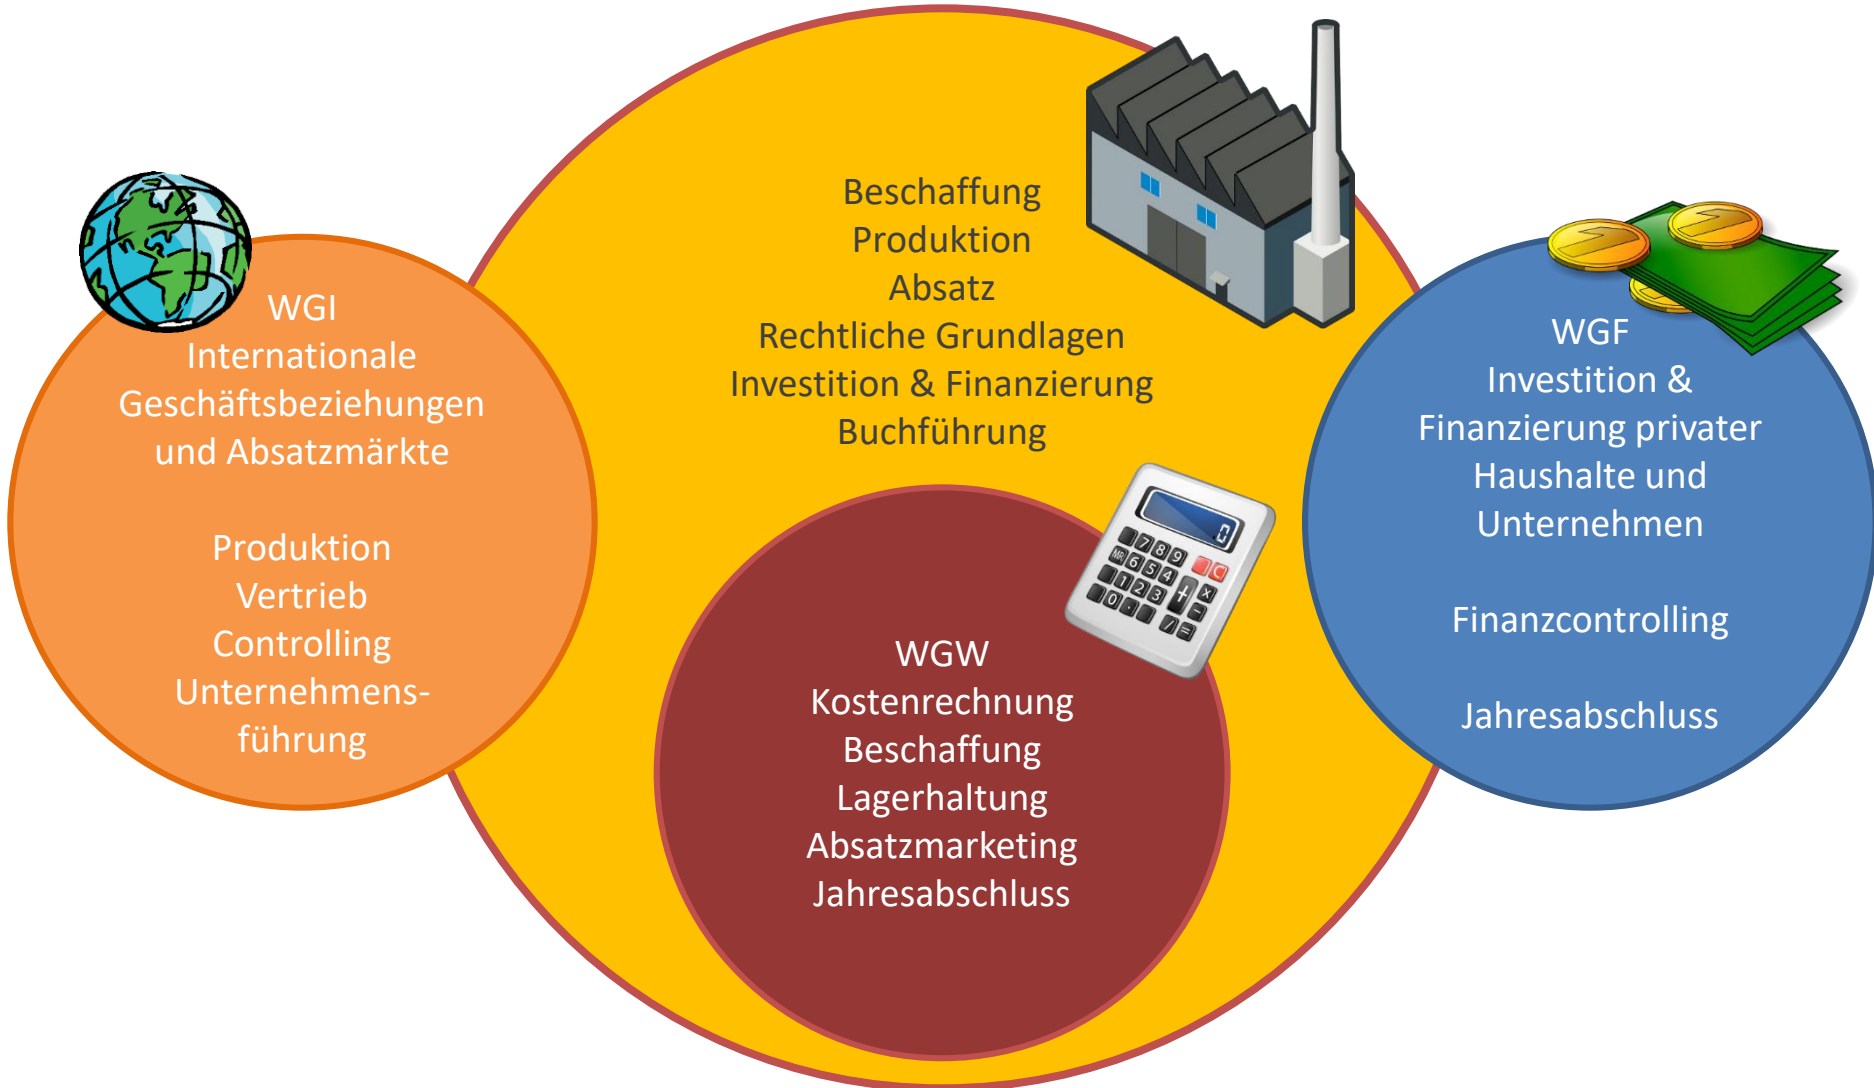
WGI
Internationale Geschäftsbeziehungen und Absatzmärkte

Produktion
Vertrieb
Controlling
Unternehmensführung

Beschaffung
Produktion
Absatz
Rechtliche Grundlagen
Investition & Finanzierung
Buchführung

WGW
Kostenrechnung
Beschaffung
Lagerhaltung
Absatzmarketing
Jahresabschluss

WGF
Investition & Finanzierung privater Haushalte und Unternehmen

Finanzcontrolling

Jahresabschluss